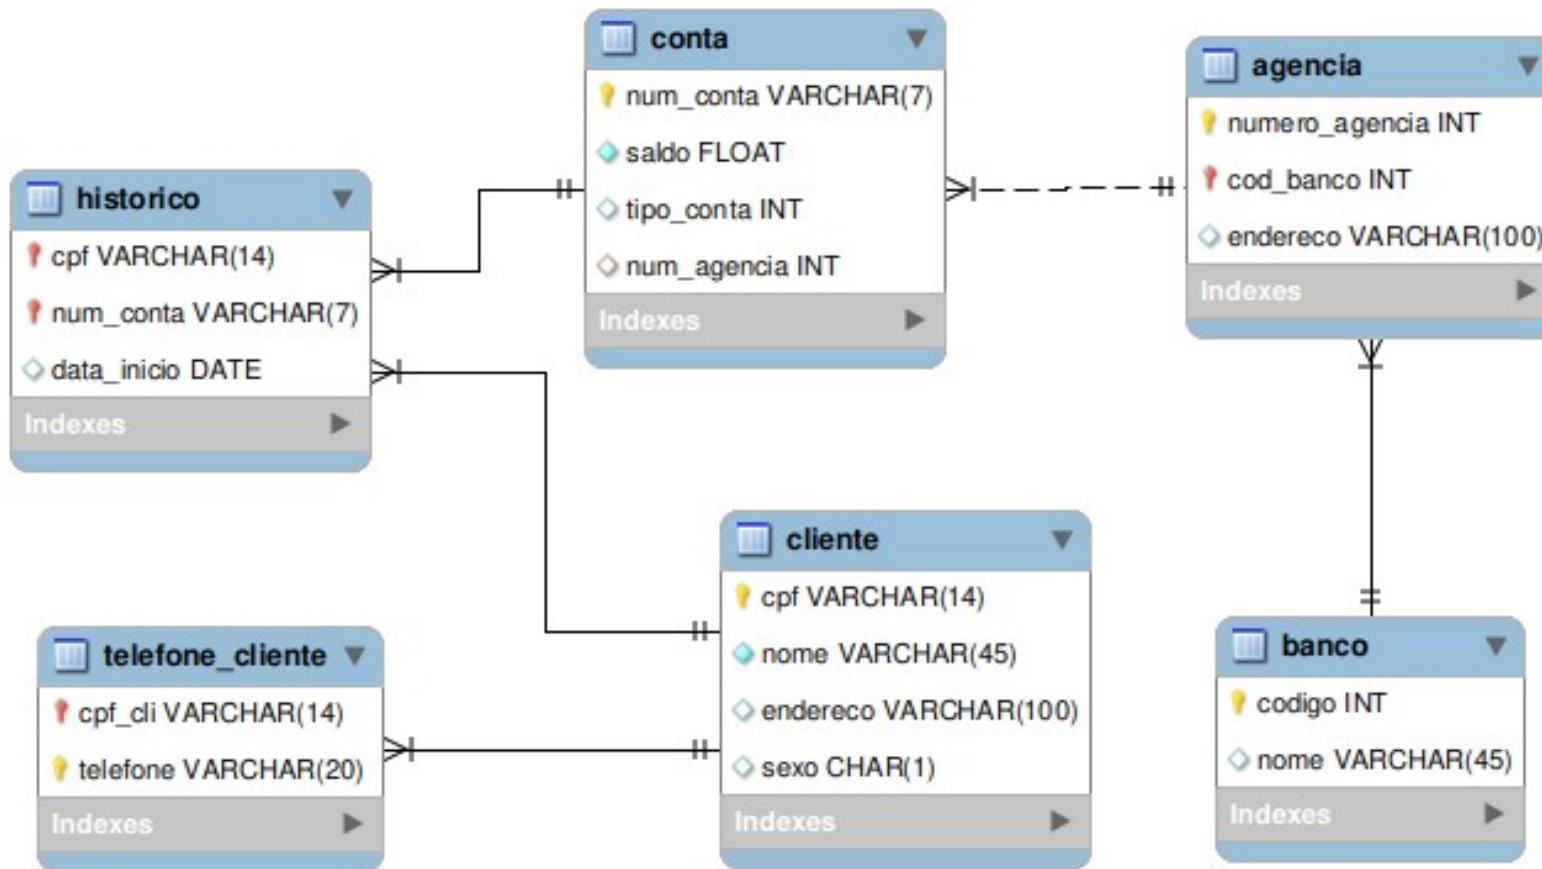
conta
num_conta VARCHAR(7)
saldo FLOAT
tipo_conta INT
num_agencia INT
Indexes

agencia
numero_agencia INT
cod_banco INT
endereco VARCHAR(100)
Indexes

historico
cpf VARCHAR(14)
num_conta VARCHAR(7)
data_inicio DATE
Indexes

cliente
cpf VARCHAR(14)
nome VARCHAR(45)
endereco VARCHAR(100)
sexo CHAR(1)
Indexes

telefone_cliente
cpf_cli VARCHAR(14)
telefone VARCHAR(20)
Indexes

banco
codigo INT
nome VARCHAR(45)
Indexes